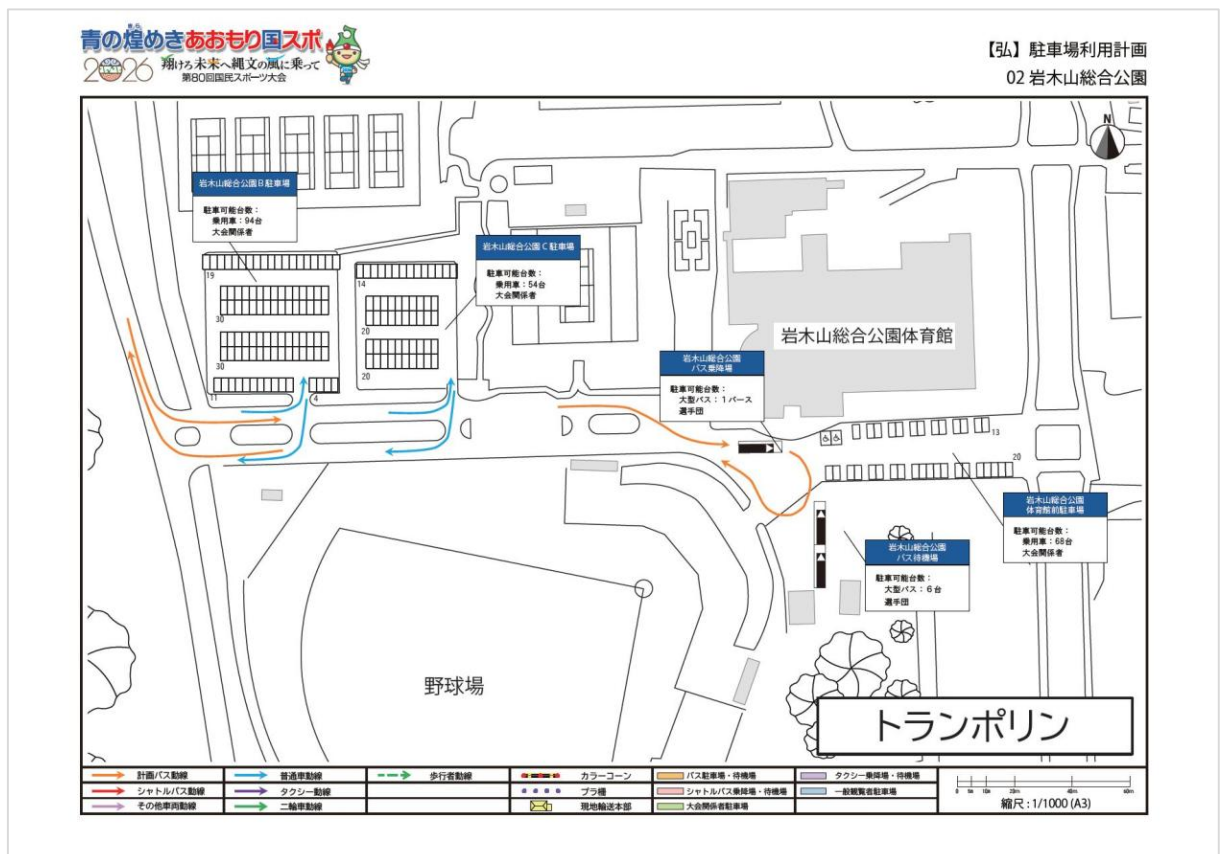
青の煌めきあおもり国スポ
2026 翔けろ未来へ縄文の風に乗って
第80回国民スポーツ大会

【弘】駐車場利用計画
02 岩木山総合公園

N

岩木山総合公園B駐車場
駐車可能台数：
乗用車：94台
大会関係者

岩木山総合公園C駐車場
駐車可能台数：
乗用車：54台
大会関係者

19
30
30
11
4
14
20
20

岩木山総合公園体育館

岩木山総合公園
バス乗降場
駐車可能台数：
大型バス：1バース
選手団

13
20

岩木山総合公園
体育館前駐車場
駐車可能台数：
乗用車：68台
大会関係者

岩木山総合公園
バス待機場
駐車可能台数：
大型バス：6台
選手団

野球場

トランポリン

| 計画バス動線 | 普通車動線 | 歩行者動線 | カラーコーン | バス駐車場・待機場 | タクシー乗降場・待機場 |
|---|---|---|---|---|---|
| シャトルバス動線 | タクシー動線 | | プラ柵 | シャトルバス乗降場・待機場 | 一般観覧者駐車場 |
| その他車両動線 | 二輪車動線 | | 現地輸送本部 | 大会関係者駐車場 | |

0 5m 10m 20m 40m 60m
縮尺：1/1000 (A3)